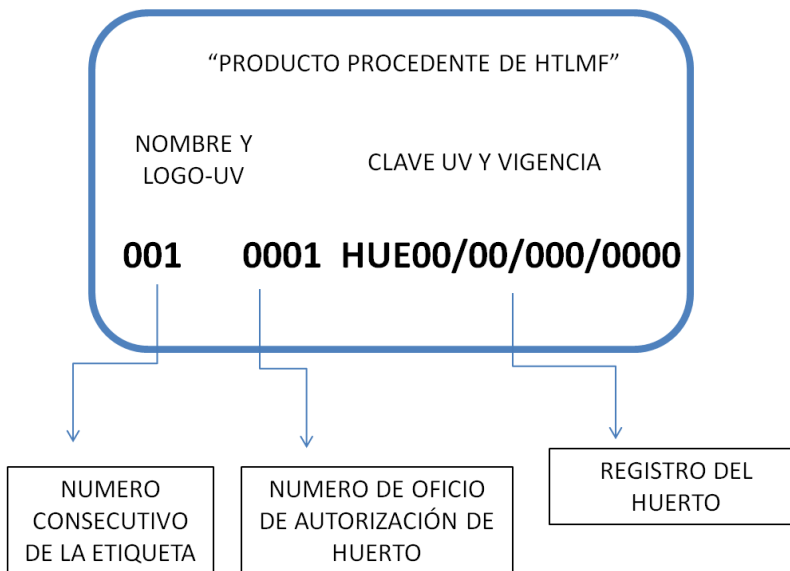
"PRODUCTO PROCEDENTE DE HTLMF"

NOMBRE Y LOGO-UV

CLAVE UV Y VIGENCIA

**001 0001 HUE00/00/000/0000**

NUMERO CONSECUTIVO DE LA ETIQUETA

NUMERO DE OFICIO DE AUTORIZACIÓN DE HUERTO

REGISTRO DEL HUERTO